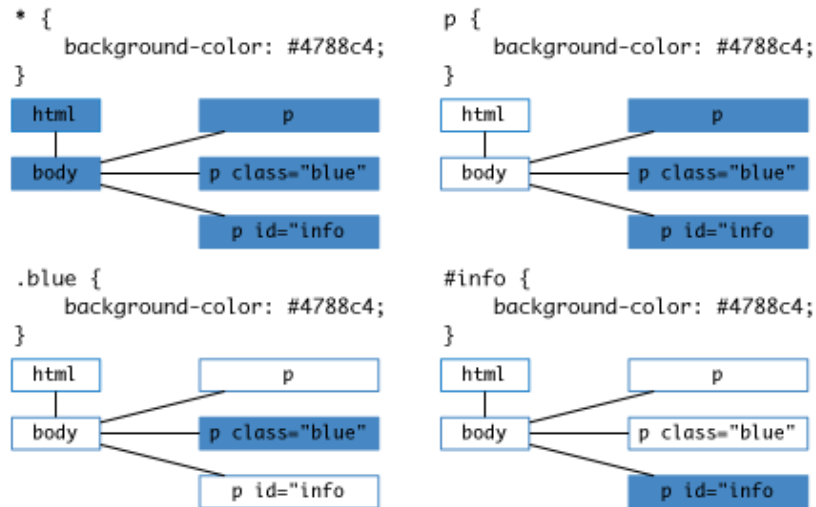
* {
    background-color: #4788c4;
}

html

body

p

p class="blue"

p id="info

p {
    background-color: #4788c4;
}

html

body

p

p class="blue"

p id="info

.blue {
    background-color: #4788c4;
}

html

body

p

p class="blue"

p id="info

#info {
    background-color: #4788c4;
}

html

body

p

p class="blue"

p id="info